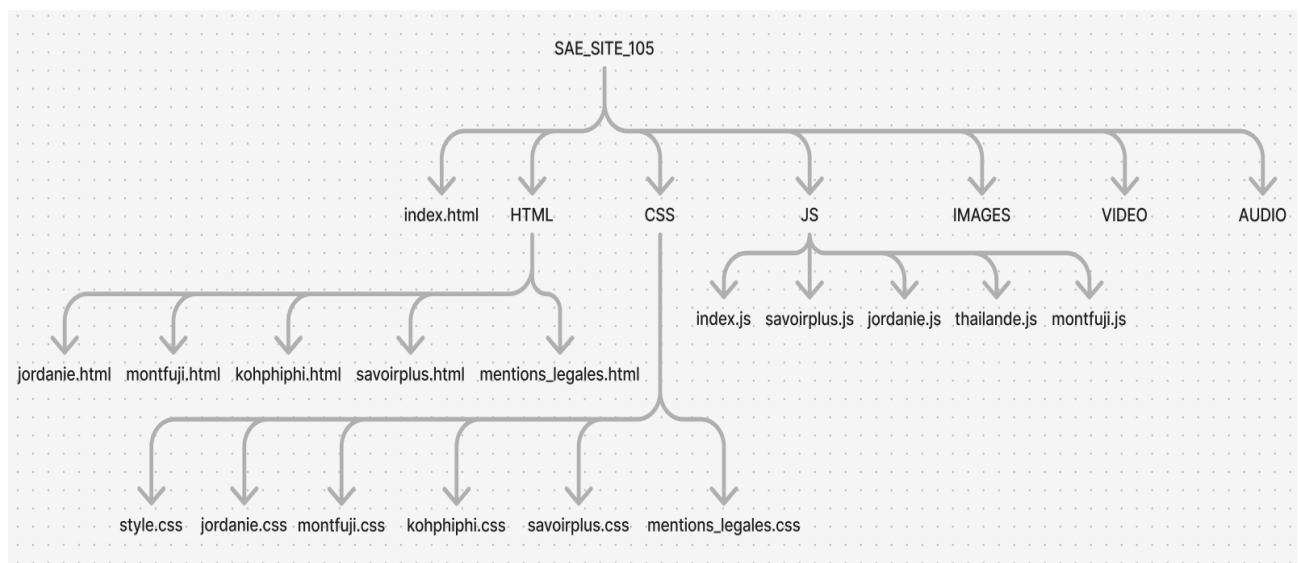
SAE_SITE_105

index.html HTML CSS JS IMAGES VIDEO AUDIO

index.js savoirplus.js jordanie.js thailande.js montfuji.js

jordanie.html montfuji.html kohphiphi.html savoirplus.html mentions_legales.html

style.css jordanie.css montfuji.css kohphiphi.css savoirplus.css mentions_legales.css